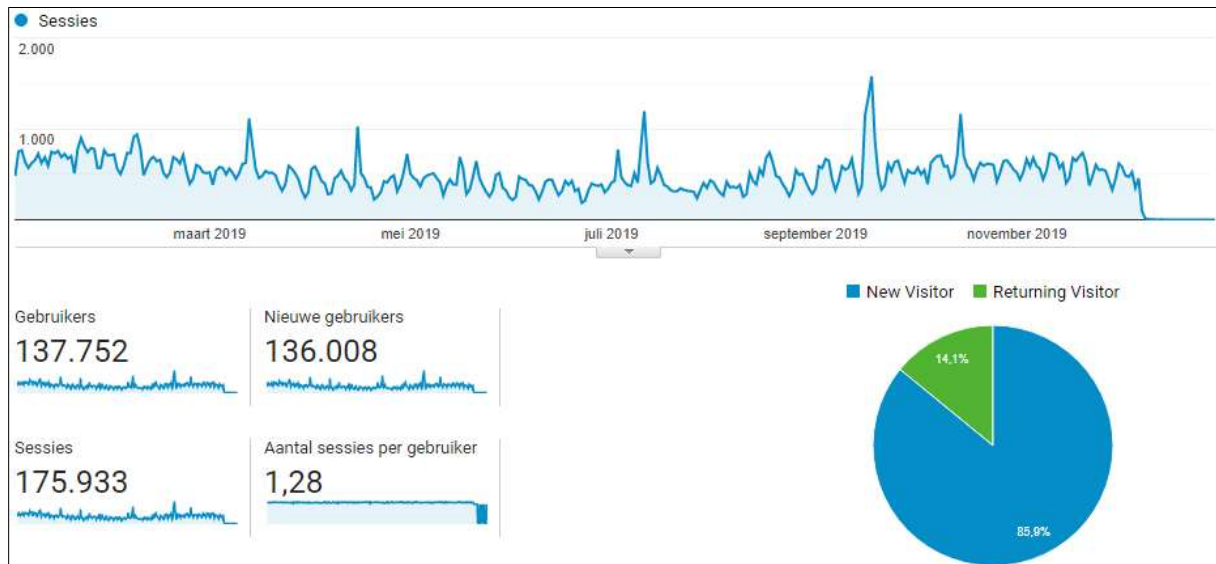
Sessies

2.000

1.000

maart 2019
mei 2019
juli 2019
september 2019
november 2019

Gebruikers
137.752

Nieuwe gebruikers
136.008

Sessies
175.933

Aantal sessies per gebruiker
1,28

New Visitor
Returning Visitor

14,1%

85,9%